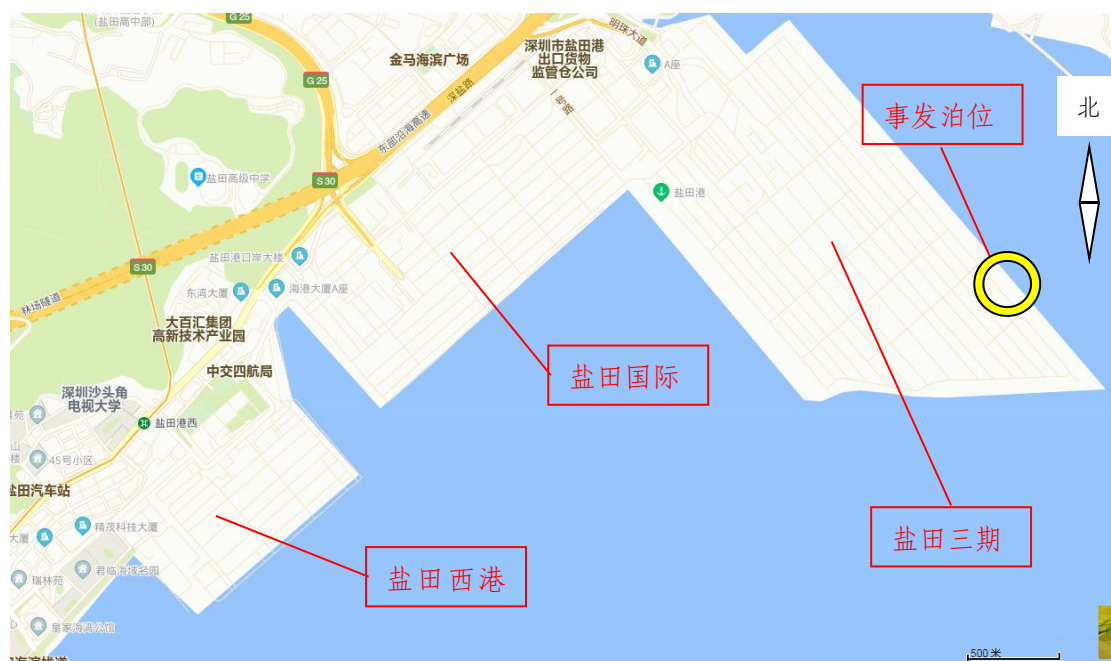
(盐田高中部)
G25
金马海滨广场
深圳市盐田港出口货物监管仓公司
明珠大道
A座
事发泊位
北
G25
深盐路
东部沿海高速
盐田高级中学
S30
盐田港
盐田港口岸大楼
东鸿大厦
海港大厦A座
S30
秋场隧道
大百汇集团高新技术产业园
盐田国际
中交四航局
深圳沙头角电视大学
盐田港西
45号小区
盐田汽车站
精茂科技大厦
瑞林苑
君临海域名园
皇家海湾公馆
盐田西港
盐田三期
500米